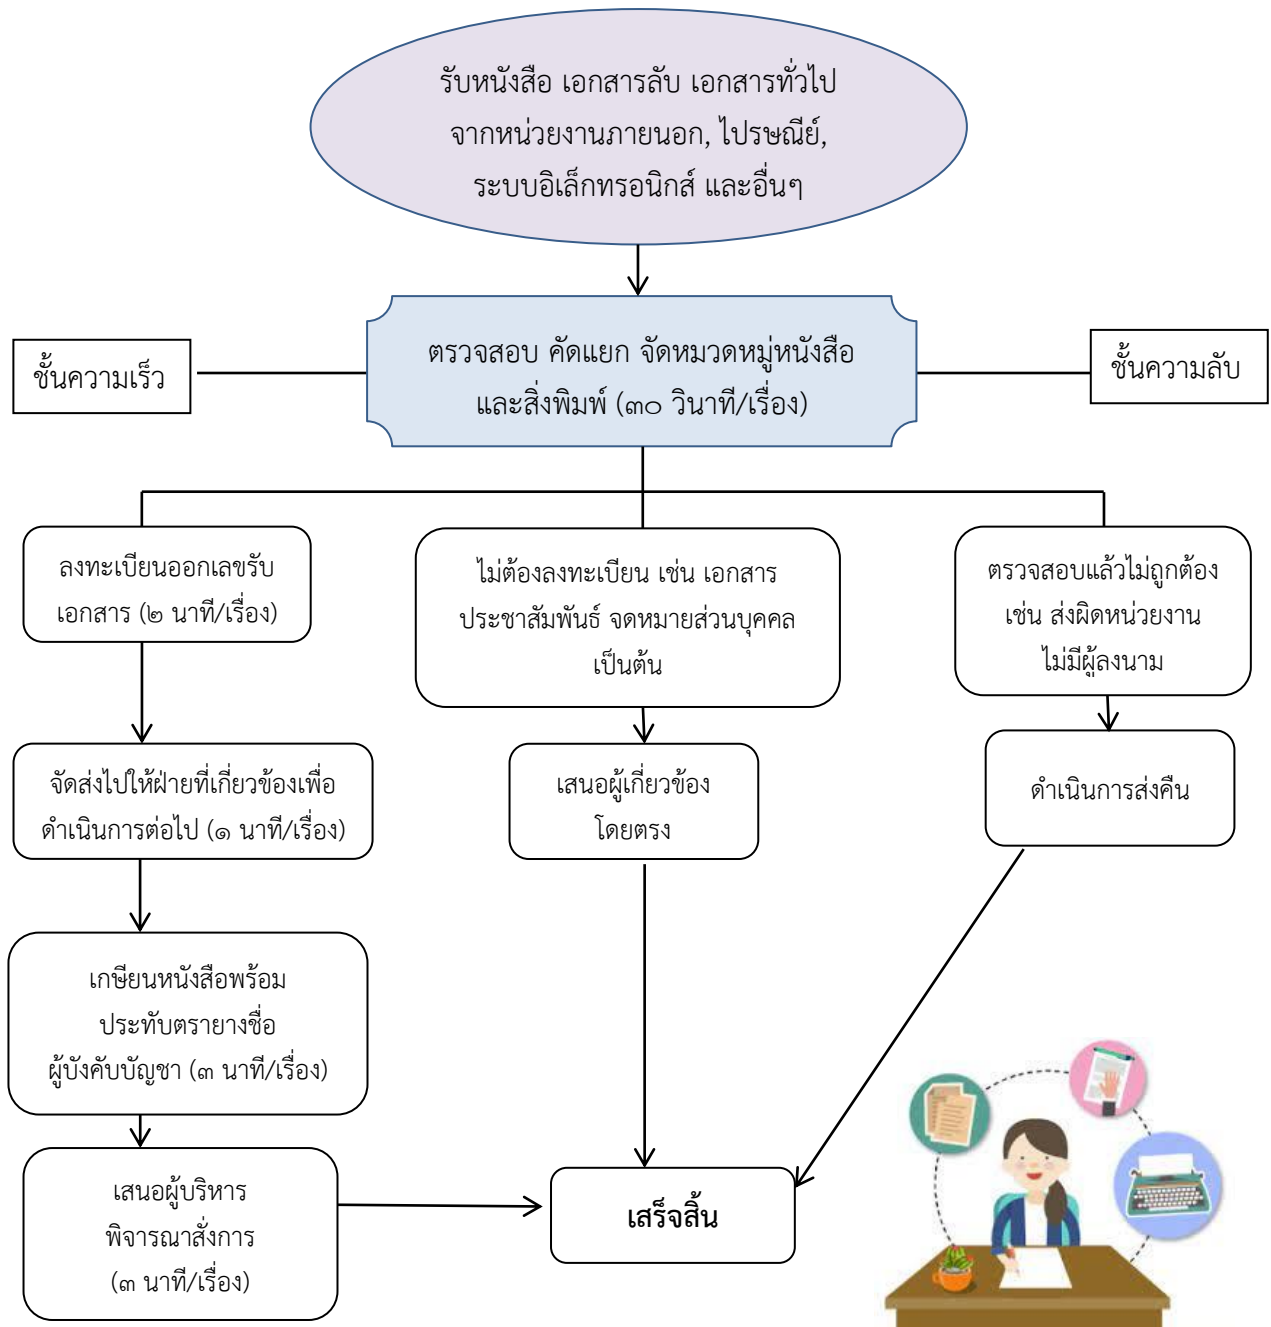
รับหนังสือ เอกสารลับ เอกสารทั่วไป จากหน่วยงานภายนอก, ไปรษณีย์, ระบบอิเล็กทรอนิกส์ และอื่นๆ

ชั้นความเร็ว

ตรวจสอบ คัดแยก จัดหมวดหมู่หนังสือ และสิ่งพิมพ์ (๓๐ วินาที/เรื่อง)

ชั้นความลับ

ลงทะเบียนออกเลขรับเอกสาร (๒ นาที/เรื่อง)

ไม่ต้องลงทะเบียน เช่น เอกสารประชาสัมพันธ์ จดหมายส่วนบุคคล เป็นต้น

ตรวจสอบแล้วไม่ถูกต้อง เช่น ส่งผิดหน่วยงาน ไม่มีผู้ลงนาม

จัดส่งไปให้ฝ่ายที่เกี่ยวข้องเพื่อดำเนินการต่อไป (๑ นาที/เรื่อง)

เสนอผู้เกี่ยวข้องโดยตรง

ดำเนินการส่งคืน

เกษียนหนังสือพร้อมประทับตรายางชื่อผู้บังคับบัญชา (๓ นาที/เรื่อง)

เสนอผู้บริหารพิจารณาสั่งการ (๓ นาที/เรื่อง)

เสร็จสิ้น